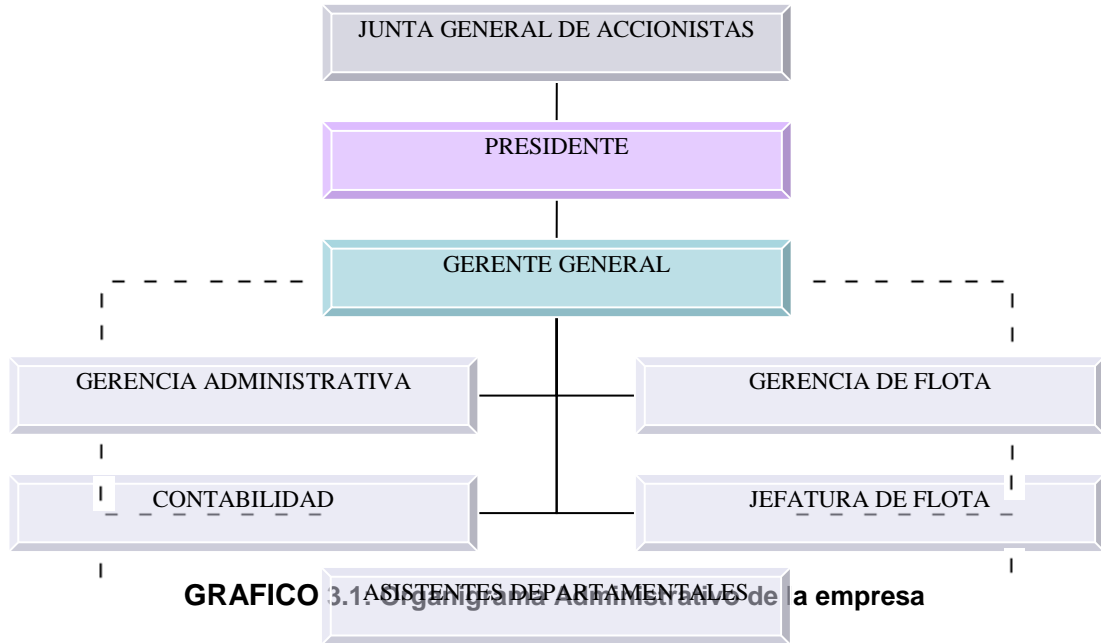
JUNTA GENERAL DE ACCIONISTAS

PRESIDENTE

GERENTE GENERAL

GERENCIA ADMINISTRATIVA

GERENCIA DE FLOTA

CONTABILIDAD

JEFATURA DE FLOTA

ASISTENTES DEPARTAMENTALES

GRAFICO 3.1. Organigrama Administrativo de la empresa